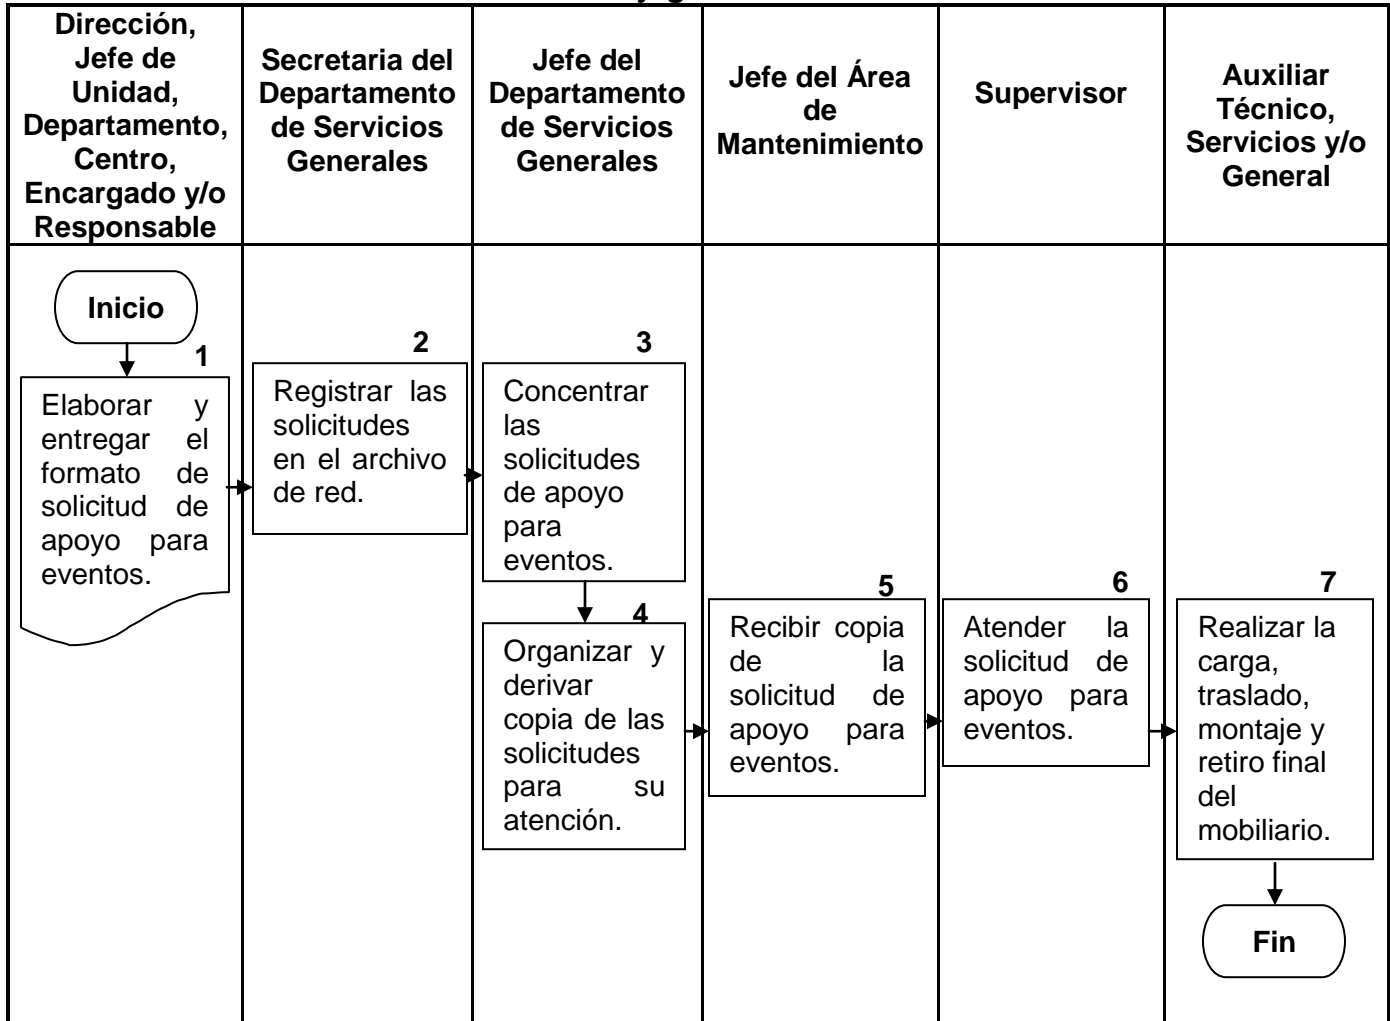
Dirección, Jefe de Unidad, Departamento, Centro, Encargado y/o Responsable

Secretaria del Departamento de Servicios Generales

Jefe del Departamento de Servicios Generales

Jefe del Área de Mantenimiento

Supervisor

Auxiliar Técnico, Servicios y/o General

Inicio

1
Elaborar y entregar el formato de solicitud de apoyo para eventos.

2
Registrar las solicitudes en el archivo de red.

3
Concentrar las solicitudes de apoyo para eventos.

4
Organizar y derivar copia de las solicitudes para su atención.

5
Recibir copia de la solicitud de apoyo para eventos.

6
Atender la solicitud de apoyo para eventos.

7
Realizar la carga, traslado, montaje y retiro final del mobiliario.

Fin